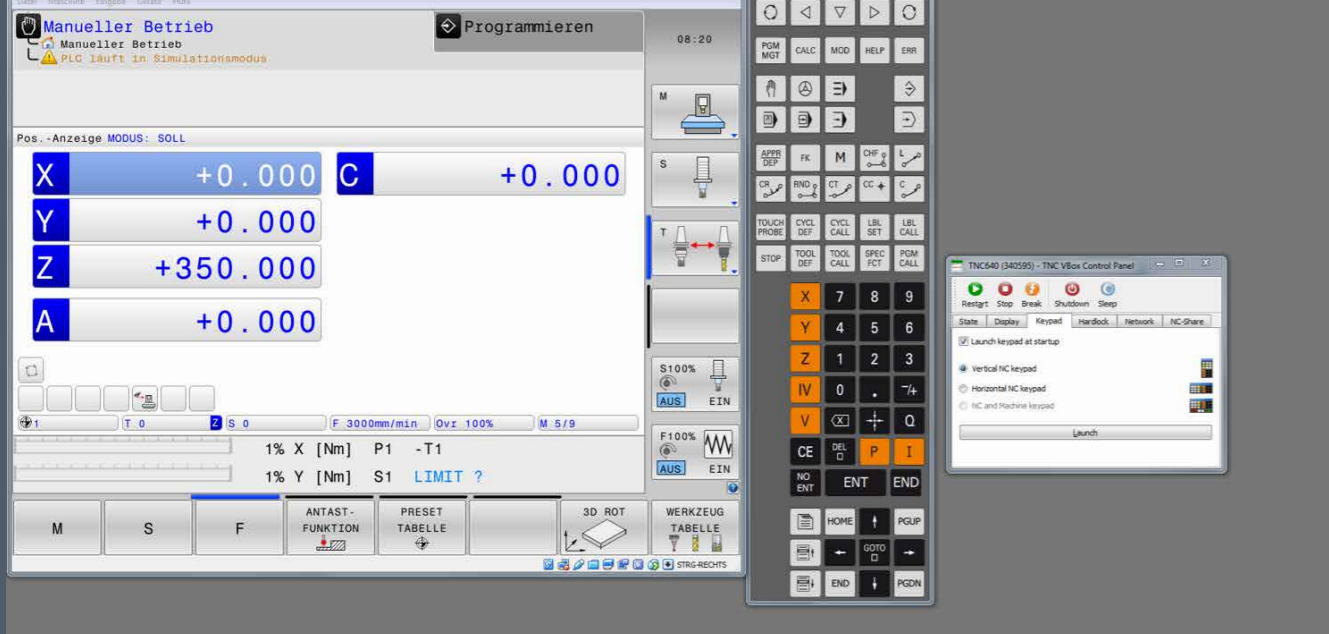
Manueller Betrieb
Manueller Betrieb
PLC läuft in Simulationsmodus

Programmieren

08:20

Pos.-Anzeige MODUS: SOLL

X +0.000
C +0.000
Y +0.000
Z +350.000
A +0.000

1 | T 0 | Z S 0 | F 3000mm/min | Ovr 100% | M 5/9

1% X [Nm] P1 -T1
1% Y [Nm] S1 LIMIT ?

M
S
T
S100%
AUS EIN
F100%
AUS EIN

| M | S | F | ANTAST-FUNKTION | PRESET TABELLE | | 3D ROT | WERKZEUG TABELLE |

STRG-RECHTS

PGM MGT CALC MOD HELP ERR
APPR DEP FK M CHF L
CR RND CT CC C
TOUCH PROBE CYCL DEF CYCL CALL LBL SET LBL CALL
STOP TOOL DEF TOOL CALL SPEC FCT PGM CALL
X 7 8 9
Y 4 5 6
Z 1 2 3
IV 0 . -/+
V Q
CE DEL P I
NO ENT ENT END
HOME PGUP
GOTO
END PGDN

TNC640 (340595) - TNC VBox Control Panel
Restart Stop Break Shutdown Sleep
State Display Keypad Hardlock Network NC-Share
Launch keypad at startup
Vertical NC keypad
Horizontal NC keypad
NC and Machine keypad
Launch